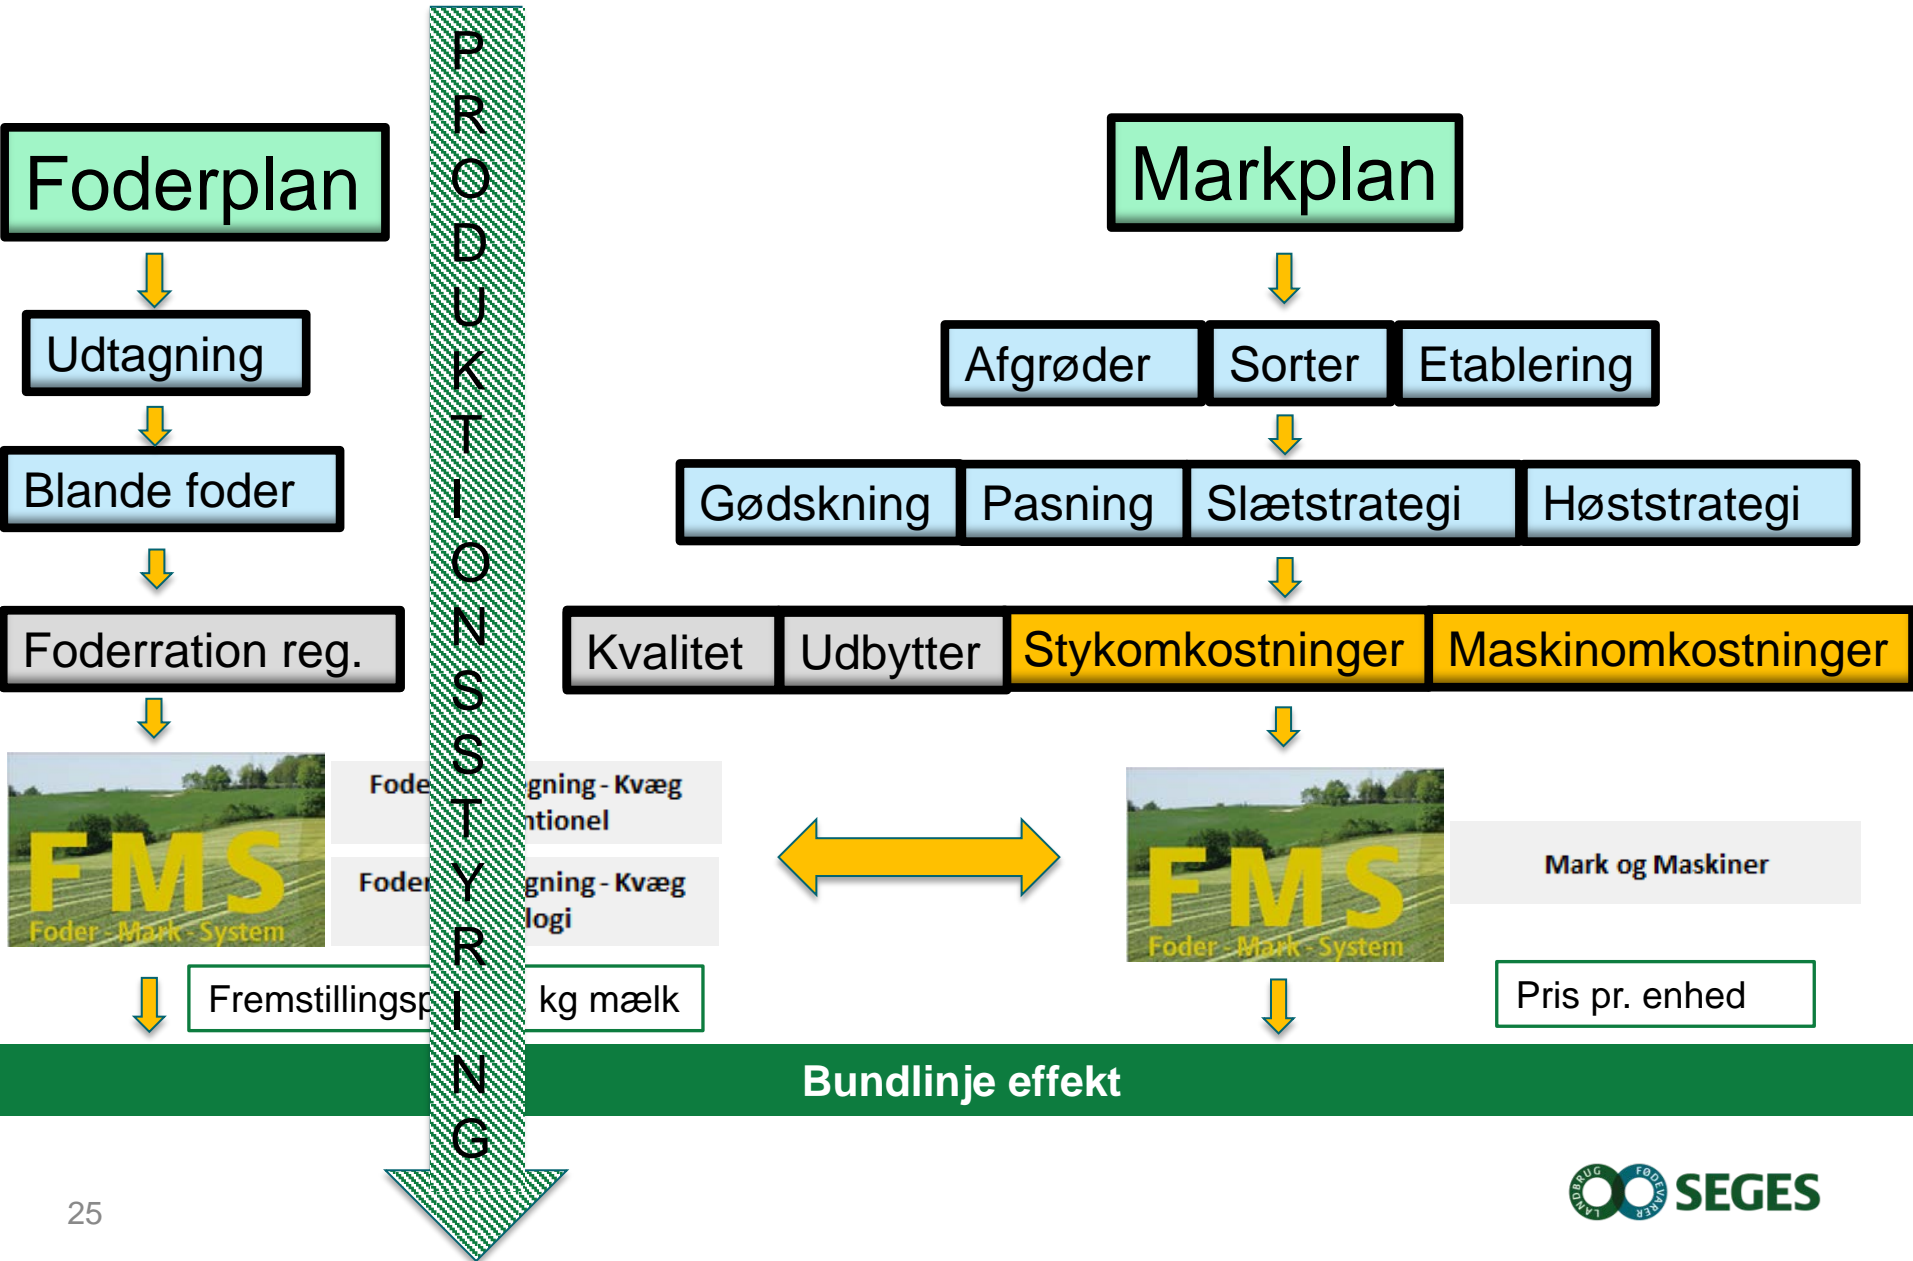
PRODUKTIONSSTYRING

Foderplan

Udtagning

Blande foder

Foderration reg.

FMS
Foder - Mark - System

Fode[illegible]gning - Kvæg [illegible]ntionel

Foder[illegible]gning - Kvæg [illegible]logi

Fremstillingsp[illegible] kg mælk

Markplan

Afgrøder | Sorter | Etablering

Gødskning | Pasning | Slætstrategi | Høststrategi

Kvalitet | Udbytter | Stykomkostninger | Maskinomkostninger

FMS
Foder - Mark - System

Mark og Maskiner

Pris pr. enhed

Bundlinje effekt

25

LANDBRUG FØDEVARER SEGES